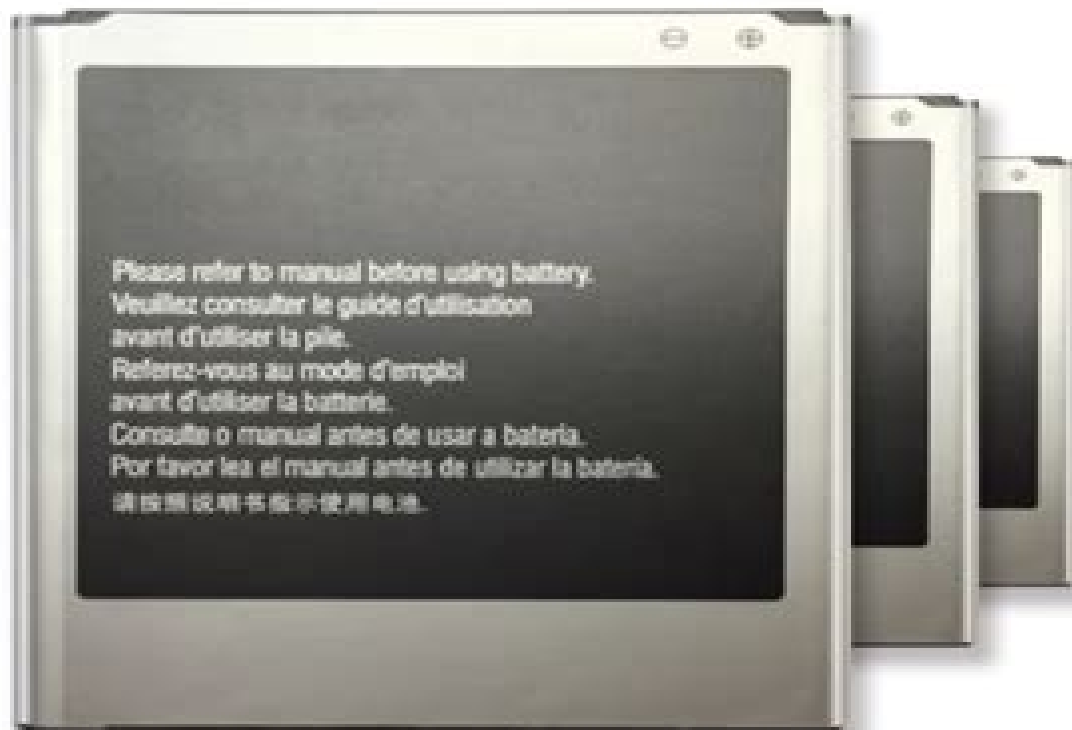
⊖ ⊕

Please refer to manual before using battery.
Veuillez consulter le guide d'utilisation
avant d'utiliser la pile.
Referez-vous au mode d'emploi
avant d'utiliser la batterie.
Consulte o manual antes de usar a bateria.
Por favor lea el manual antes de utilizar la bateria.
请按照说明书指示使用电池.